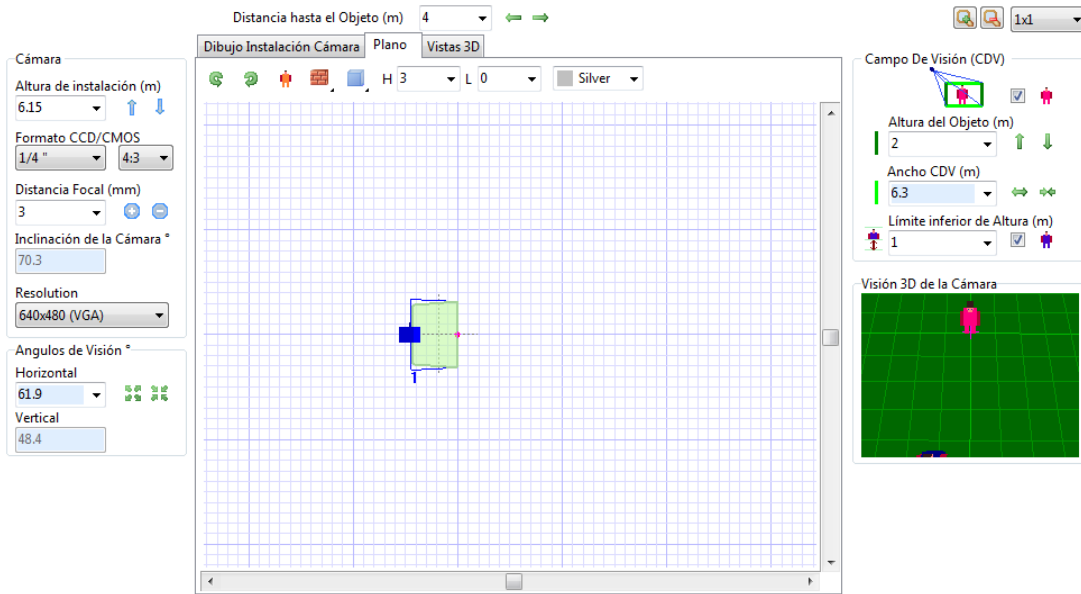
Distancia hasta el Objeto (m) 4

1x1

Dibujo Instalación Cámara | Plano | Vistas 3D

H 3 L 0 Silver

Cámara

Altura de instalación (m)
6.15

Formato CCD/CMOS
1/4 " 4:3

Distancia Focal (mm)
3

Inclinación de la Cámara °
70.3

Resolution
640x480 (VGA)

Angulos de Visión °
Horizontal
61.9
Vertical
48.4

1

Campo De Visión (CDV)

Altura del Objeto (m)
2

Ancho CDV (m)
6.3

Límite inferior de Altura (m)
1

Visión 3D de la Cámara